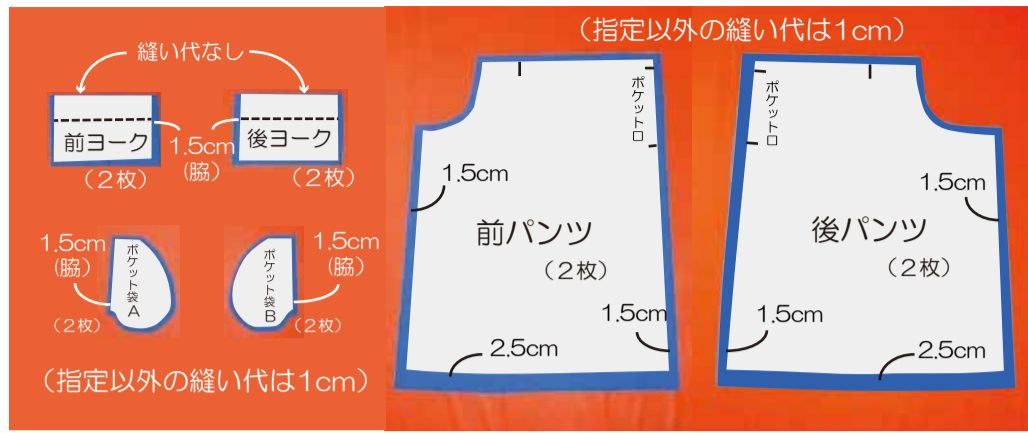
縫い代なし

前ヨーク
（２枚）

1.5cm
（脇）

後ヨーク
（２枚）

1.5cm
（脇）

ポケット袋A
（２枚）

ポケット袋B
（２枚）

1.5cm
（脇）

（指定以外の縫い代は1cm）

（指定以外の縫い代は1cm）

ポケット口

1.5cm

前パンツ
（２枚）

1.5cm

2.5cm

ポケット口

1.5cm

後パンツ
（２枚）

1.5cm

2.5cm